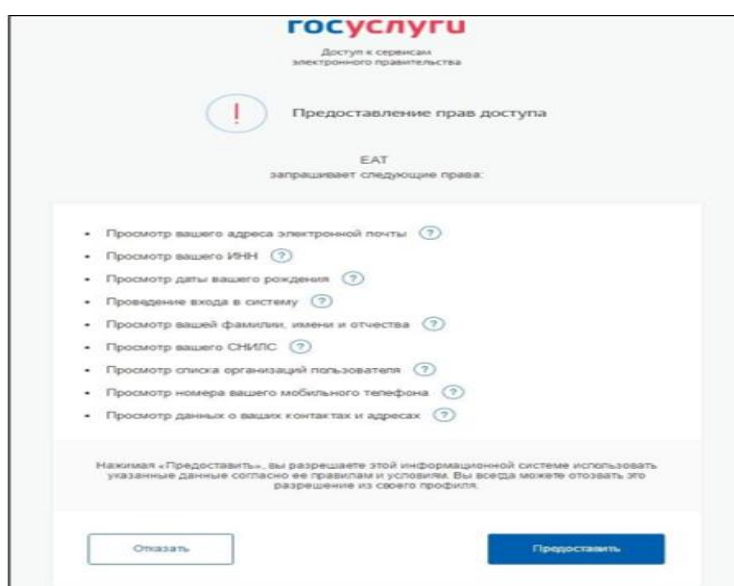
госуслуги

Доступ к сервисам электронного правительства

!

Предоставление прав доступа

EAT
запрашивает следующие права:

- Просмотр вашего адреса электронной почты ?
- Просмотр вашего ИНН ?
- Просмотр даты вашего рождения ?
- Проведение входа в систему ?
- Просмотр вашей фамилии, имени и отчества ?
- Просмотр вашего СНИЛС ?
- Просмотр списка организаций пользователя ?
- Просмотр номера вашего мобильного телефона ?
- Просмотр данных о ваших контактах и адресах ?

Нажимая «Предоставить», вы разрешаете этой информационной системе использовать указанные данные согласно ее правилам и условиям. Вы всегда можете отозвать это разрешение из своего профиля.

Отказать

Предоставить